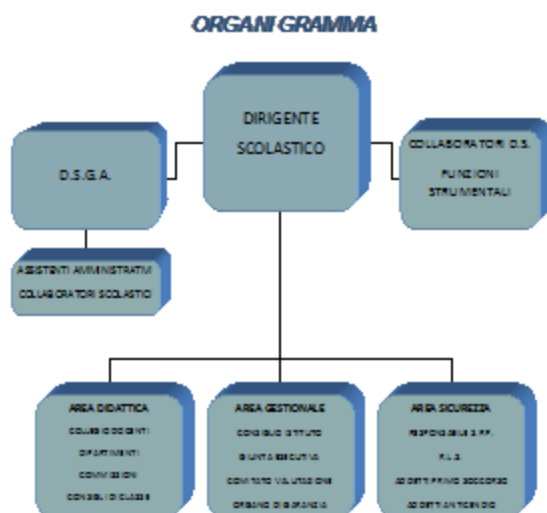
ORGANIGRAMMA

DIRIGENTE SCOLASTICO

D.S.G.A.

COLLABORATORI D.S.

FUNZIONI STRUMENTALI

ASSISTENTI AMMINISTRATIVI

COLLABORATORI SCOLASTICI

AREA DIDATTICA

COLLEGIO DOCENTI

DIPARTIMENTI

COMMISSIONI

CONSIGLI DI CLASSE

AREA GESTIONALE

CONSIGLIO ISTITUTO

GIUNTA ESECUTIVA

COMITATO VALUTAZIONE

ORGANO DI GARANZIA

AREA SICUREZZA

RESPONSABILE S.P.P.

R.L.S.

ADDETTI PRIMO SOCCORSO

ADDETTI ANTINCENDIO